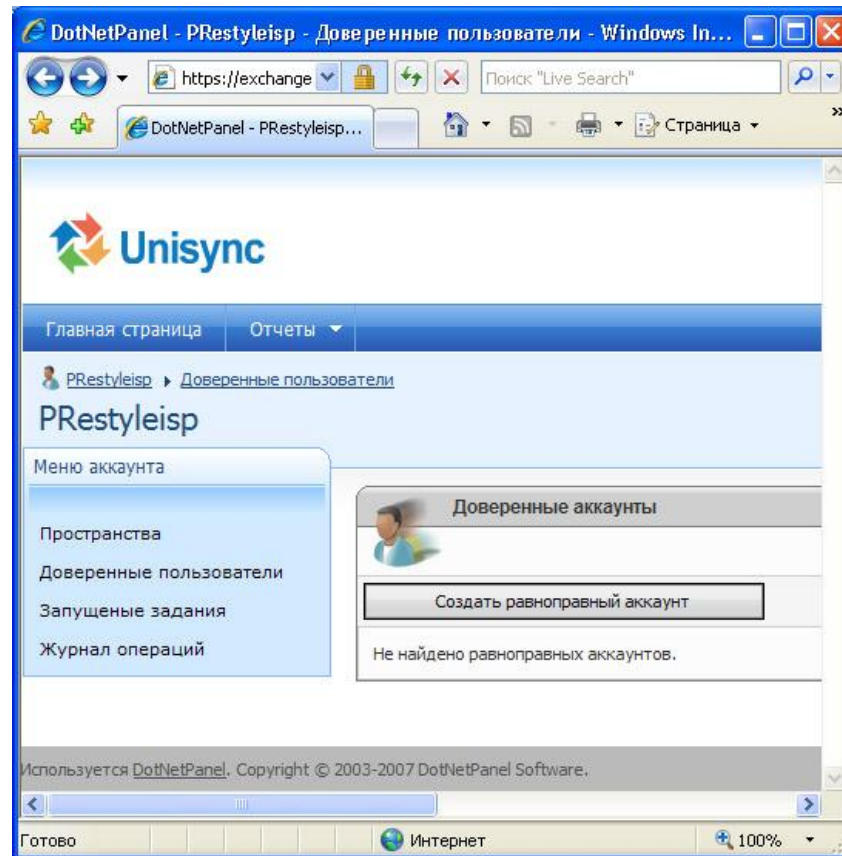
DotNetPanel - PRestyleisp - Доверенные пользователи - Windows In...

https://exchange

Поиск "Live Search"

DotNetPanel - PRestyleisp...

Страница

Unisync

Главная страница

Отчеты

PRestyleisp ▸ Доверенные пользователи

PRestyleisp

Меню аккаунта

Пространства

Доверенные пользователи

Запущеные задания

Журнал операций

Доверенные аккаунты

Создать равноправный аккаунт

Не найдено равноправных аккаунтов.

Используется DotNetPanel. Copyright © 2003-2007 DotNetPanel Software.

Готово

Интернет

100%